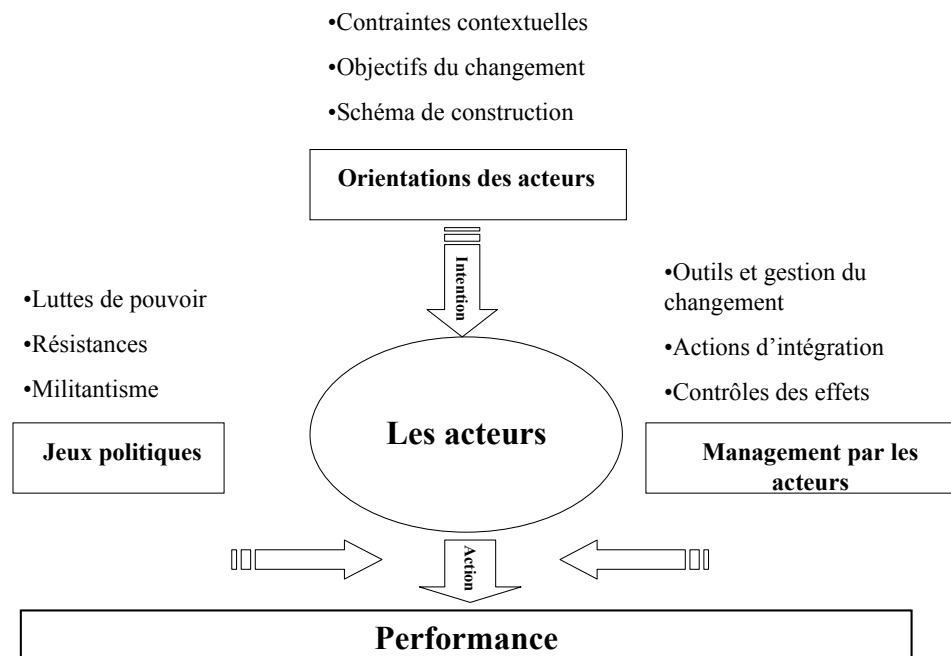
•Contraintes contextuelles

•Objectifs du changement

•Schéma de construction

Orientations des acteurs

Intention

•Luttes de pouvoir

•Résistances

•Militantisme

Jeux politiques

•Outils et gestion du changement

•Actions d'intégration

•Contrôles des effets

Management par les acteurs

Les acteurs

Action

Performance